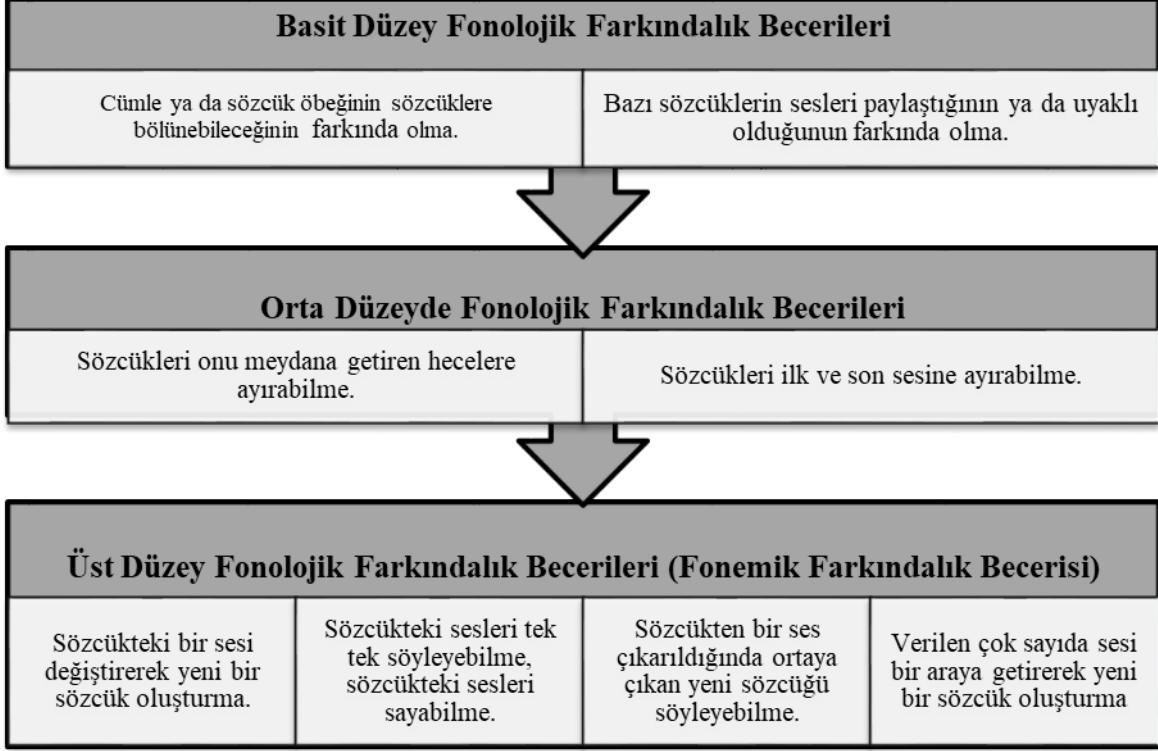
Basit Düzey Fonolojik Farkındalık Becerileri

Cümle ya da sözcük öbeğinin sözcüklere bölünebileceğinin farkında olma.

Bazı sözcüklerin sesleri paylaştığının ya da uyaklı olduğunun farkında olma.

Orta Düzeyde Fonolojik Farkındalık Becerileri

Sözcükleri onu meydana getiren hecelere ayırabilme.

Sözcükleri ilk ve son sesine ayırabilme.

Üst Düzey Fonolojik Farkındalık Becerileri (Fonemik Farkındalık Becerisi)

Sözcükteki bir sesi değiştirerek yeni bir sözcük oluşturma.

Sözcükteki sesleri tek tek söyleyebilme, sözcükteki sesleri sayabilme.

Sözcükten bir ses çıkarıldığında ortaya çıkan yeni sözcüğü söyleyebilme.

Verilen çok sayıda sesi bir araya getirerek yeni bir sözcük oluşturma